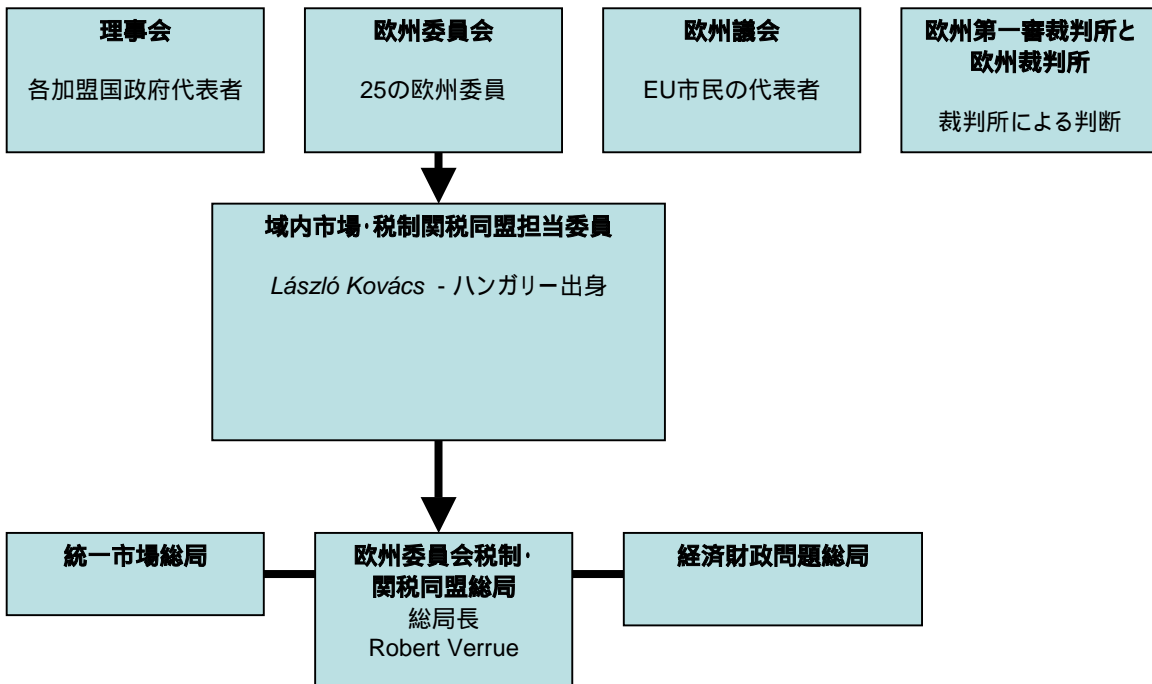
理事会

各加盟国政府代表者

欧州委員会

25の欧州委員

欧州議会

EU市民の代表者

欧州第一審裁判所と欧州裁判所

裁判所による判断

域内市場·税制関税同盟担当委員

László Kovács - ハンガリー出身

統一市場総局

欧州委員会税制·関税同盟総局
総局長
Robert Verrue

経済財政問題総局